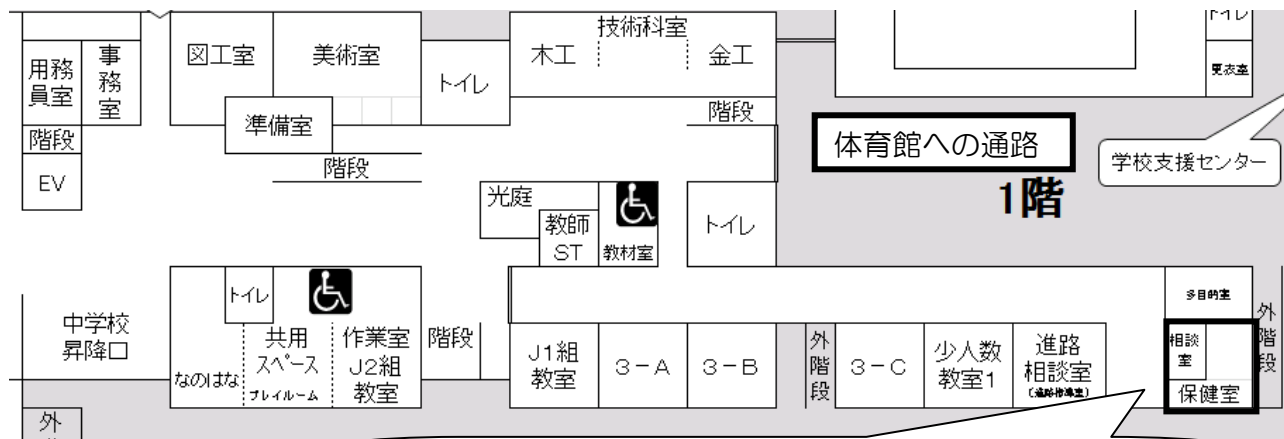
用務員室
事務室
階段
EV
図工室
美術室
準備室
階段
トイレ
技術科室
木工
金工
階段
トイレ
更衣室
体育館への通路
学校支援センター
1階
光庭
教師ST
教材室
トイレ
中学校昇降口
トイレ
なのはな
共用スペース
プレイルーム
作業室 J2組教室
階段
J1組教室
3－A
3－B
外階段
3－C
少人数教室1
進路相談室
(進路指導室)
多目的室
相談室
保健室
外階段
外